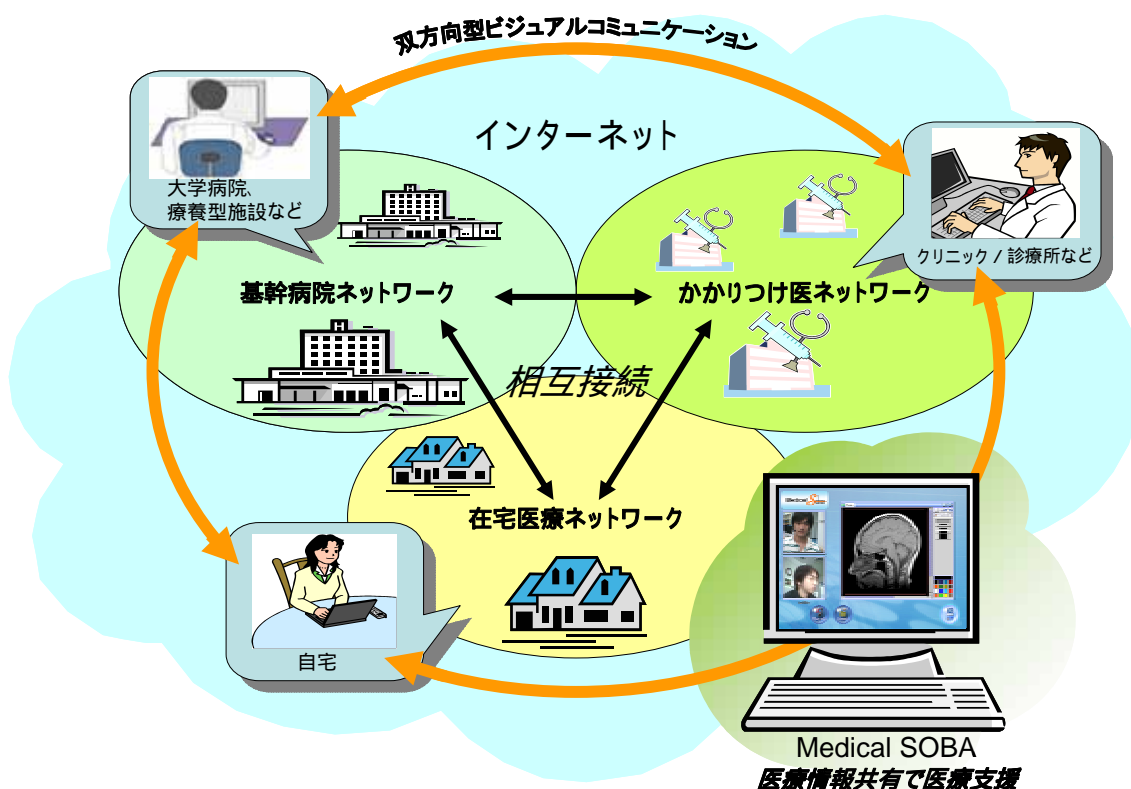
双方向型ビジュアルコミュニケーション

インターネット

大学病院、
療養型施設など

クリニック／診療所など

基幹病院ネットワーク

かかりつけ医ネットワーク

相互接続

在宅医療ネットワーク

自宅

Medical SOBA
医療情報共有で医療支援